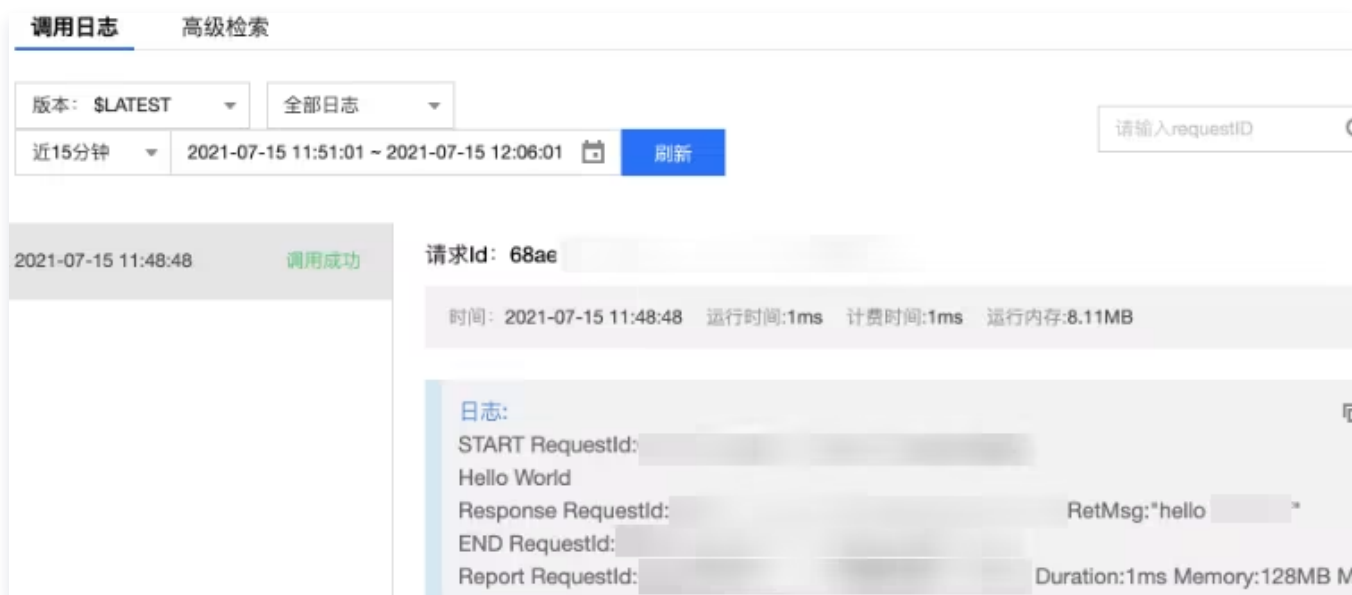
调用日志 高级检索

版本：$LATEST
全部日志
近15分钟
2021-07-15 11:51:01 ~ 2021-07-15 12:06:01
刷新
请输入requestID

2021-07-15 11:48:48 调用成功

请求Id：68ae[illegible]

时间：2021-07-15 11:48:48 运行时间:1ms 计费时间:1ms 运行内存:8.11MB

日志:
START RequestId:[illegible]
Hello World
Response RequestId:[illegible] RetMsg:"hello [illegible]"
END RequestId:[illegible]
Report RequestId:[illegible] Duration:1ms Memory:128MB M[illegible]